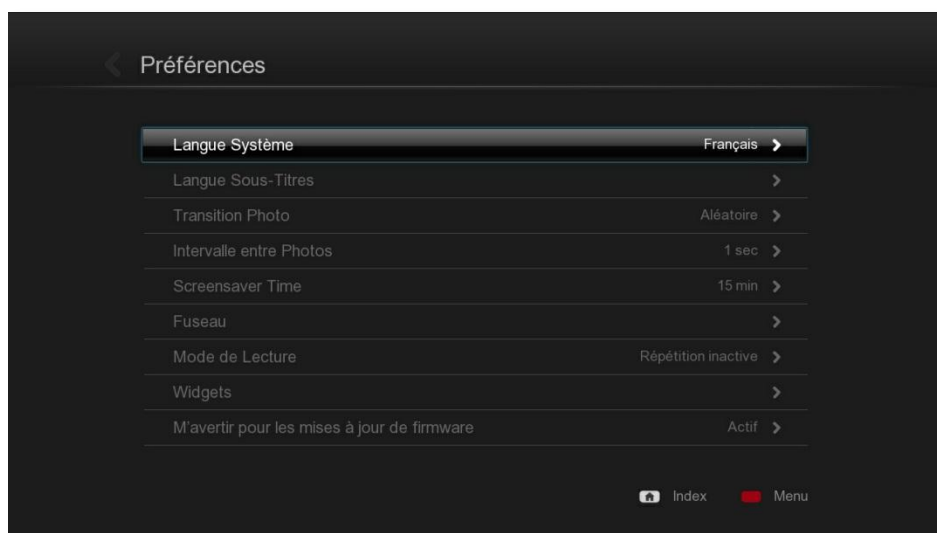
Préférences

| | |
|---|---|
| Langue Système | Français |
| Langue Sous-Titres | |
| Transition Photo | Aléatoire |
| Intervalle entre Photos | 1 sec |
| Screensaver Time | 15 min |
| Fuseau | |
| Mode de Lecture | Répétition inactive |
| Widgets | |
| M'avertir pour les mises à jour de firmware | Actif |

Index Menu